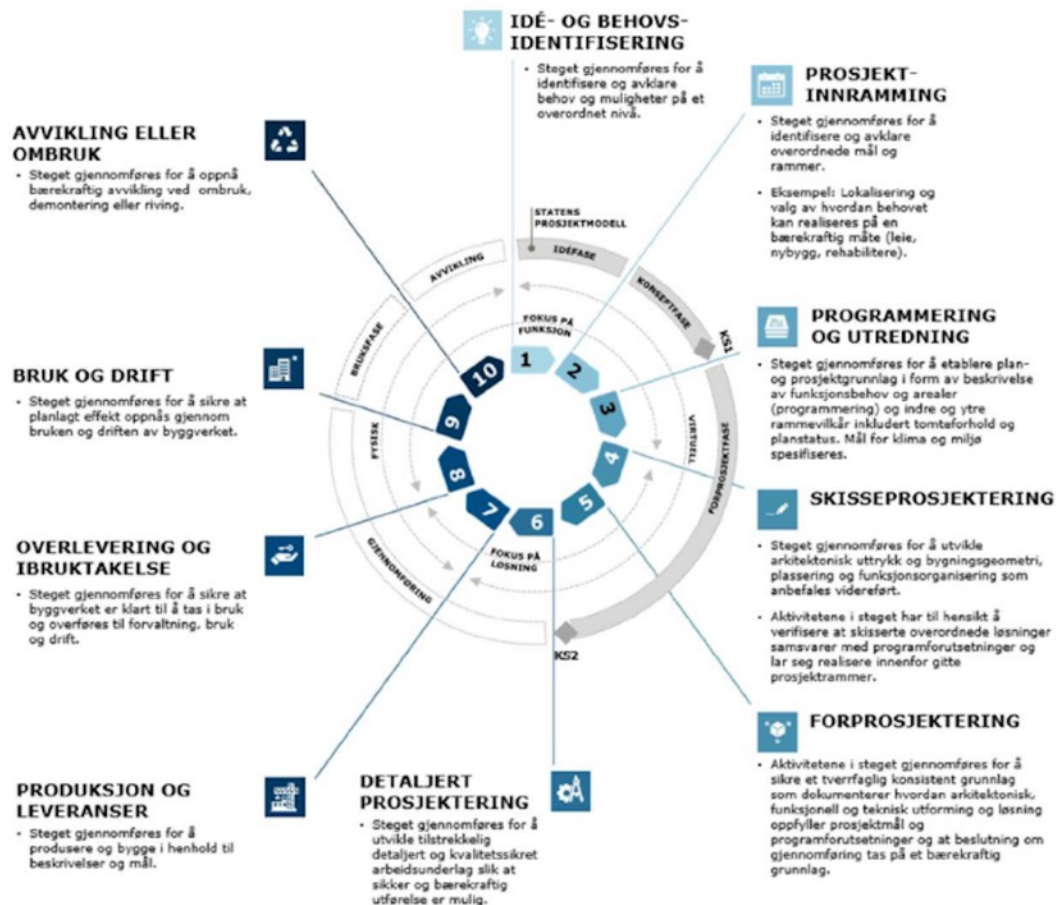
IDÉ- OG BEHOVS-IDENTIFISERING

- Steget gjennomføres for å identifisere og avklare behov og muligheter på et overordnet nivå.

PROSJEKT-INNRAMMING

- Steget gjennomføres for å identifisere og avklare overordnede mål og rammer.
- Eksempel: Lokalisering og valg av hvordan behovet kan realiseres på en bærekraftig måte (leie, nybygg, rehabilitere).

AVVIKLING ELLER OMBRUK

- Steget gjennomføres for å oppnå bærekraftig avvikling ved ombruk, demontering eller riving.

STATENS PROSJEKTMODELL

IDÉFASE

KONSEPTFASE

KS1

AVVIKLING

FOKUS PÅ FUNKSJON

BRUKSFASE

1

2

3

10

9

8

7

6

5

4

FYSISK

VIRTUELL

FORPROSJEKTFASE

GJENNOMFØRING

FOKUS PÅ LØSNING

KS2

PROGRAMMERING OG UTREDNING

- Steget gjennomføres for å etablere plan- og prosjektgrunnlag i form av beskrivelse av funksjonsbehov og arealer (programmering) og indre og ytre rammevilkår inkludert tomteforhold og planstatus. Mål for klima og miljø spesifiseres.

BRUK OG DRIFT

- Steget gjennomføres for å sikre at planlagt effekt oppnås gjennom bruken og driften av byggverket.

SKISSEPROSJEKTERING

- Steget gjennomføres for å utvikle arkitektonisk uttrykk og bygningsgeometri, plassering og funksjonsorganisering som anbefales videreført.
- Aktivitetene i steget har til hensikt å verifisere at skisserte overordnede løsninger samsvarer med programforutsetninger og lar seg realisere innenfor gitte prosjektrammer.

OVERLEVERING OG IBRUKTAKELSE

- Steget gjennomføres for å sikre at byggverket er klart til å tas i bruk og overføres til forvaltning, bruk og drift.

FORPROSJEKTERING

- Aktivitetene i steget gjennomføres for å sikre et tverrfaglig konsistent grunnlag som dokumenterer hvordan arkitektonisk, funksjonell og teknisk utforming og løsning oppfyller prosjektmål og programforutsetninger og at beslutning om gjennomføring tas på et bærekraftig grunnlag.

PRODUKSJON OG LEVERANSER

- Steget gjennomføres for å produsere og bygge i henhold til beskrivelser og mål.

DETALJERT PROSJEKTERING

- Steget gjennomføres for å utvikle tilstrekkelig detaljert og kvalitetssikret arbeidsunderlag slik at sikker og bærekraftig utførelse er mulig.